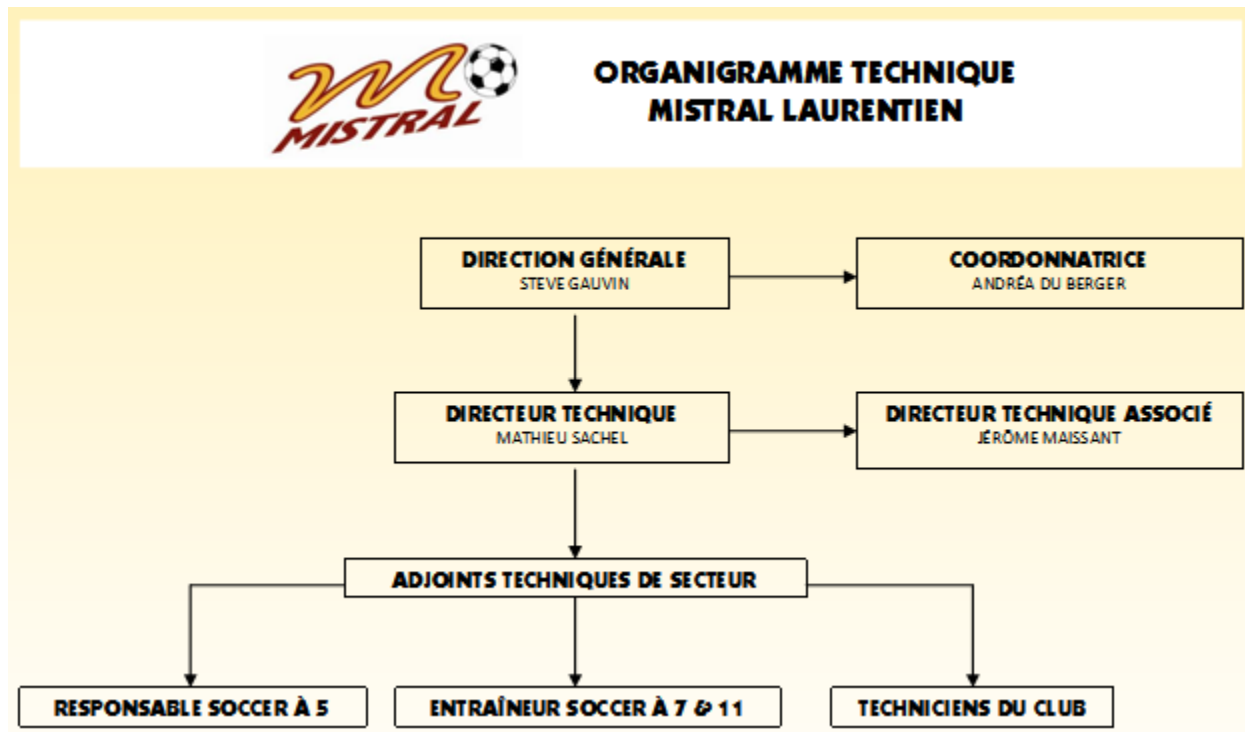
MISTRAL

ORGANIGRAMME TECHNIQUE
MISTRAL LAURENTIEN

DIRECTION GÉNÉRALE
STEVE GAUVIN

COORDONNATRICE
ANDRÉA DU BERGER

DIRECTEUR TECHNIQUE
MATHIEU SACHEL

DIRECTEUR TECHNIQUE ASSOCIÉ
JÉRÔME MAISSANT

ADJOINTS TECHNIQUES DE SECTEUR

RESPONSABLE SOCCER À 5

ENTRAÎNEUR SOCCER À 7 & 11

TECHNICIENS DU CLUB